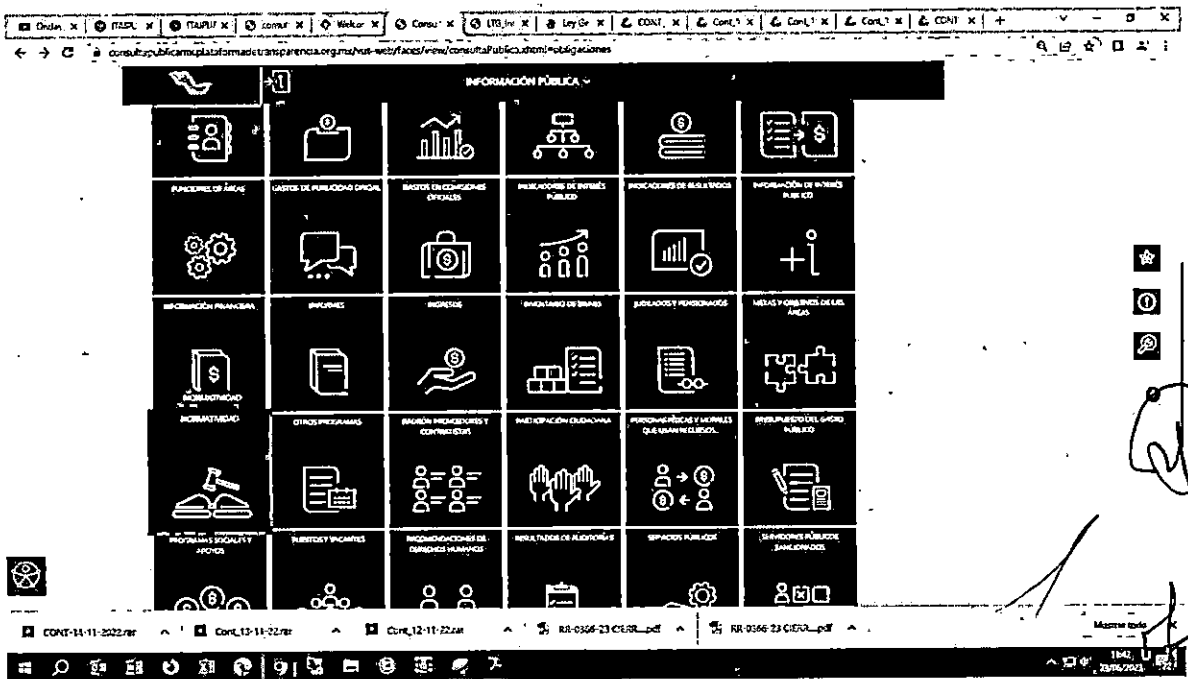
Orden x | ITAIPU x | ITAIPU x | consul x | Welcor x | Consu x | LTG_Inf x | Ley Gr x | CONT_ x | Cont_1 x | Cont_1 x | Cont_1 x | CONT x | +

consultapublicamx.plataformadetransparencia.org.mx/vut-web/faces/view/consultaPublica.xhtml#obligaciones

INFORMACIÓN PÚBLICA

FUNCIONES DE ÁREAS

GASTOS DE PUBLICIDAD OFICIAL

GASTOS EN COMISIONES OFICIALES

INDICADORES DE INTERÉS PÚBLICO

INDICADORES DE RESULTADOS

INFORMACIÓN DE INTERÉS PÚBLICO

INFORMACIÓN FINANCIERA

INFORMES

INGRESOS

INVENTARIO DE BIENES

JUBILADOS Y PENSIONADOS

METAS Y OBJETIVOS DE LAS ÁREAS

NORMATIVIDAD

NORMATIVIDAD

OTROS PROGRAMAS

PADRÓN PROVEEDORES Y CONTRATISTAS

PARTICIPACIÓN CIUDADANA

PERSONAS FÍSICAS Y MORALES QUE USAN RECURSOS...

PRESUPUESTO DEL GASTO PÚBLICO

PROGRAMAS SOCIALES Y APOYOS

PUESTOS Y VACANTES

RECOMENDACIONES DE DERECHOS HUMANOS

RESULTADOS DE AUDITORÍAS

SERVICIOS PÚBLICOS

SERVIDORES PÚBLICOS SANCIONADOS

CONT-14-11-2022.rar

Cont_13-11-22.rar

Cont_12-11-22.rar

RR-0366-23 CIERR....pdf

RR-0366-23 CIERR....pdf

Mostrar todo

16:42
23/06/2023